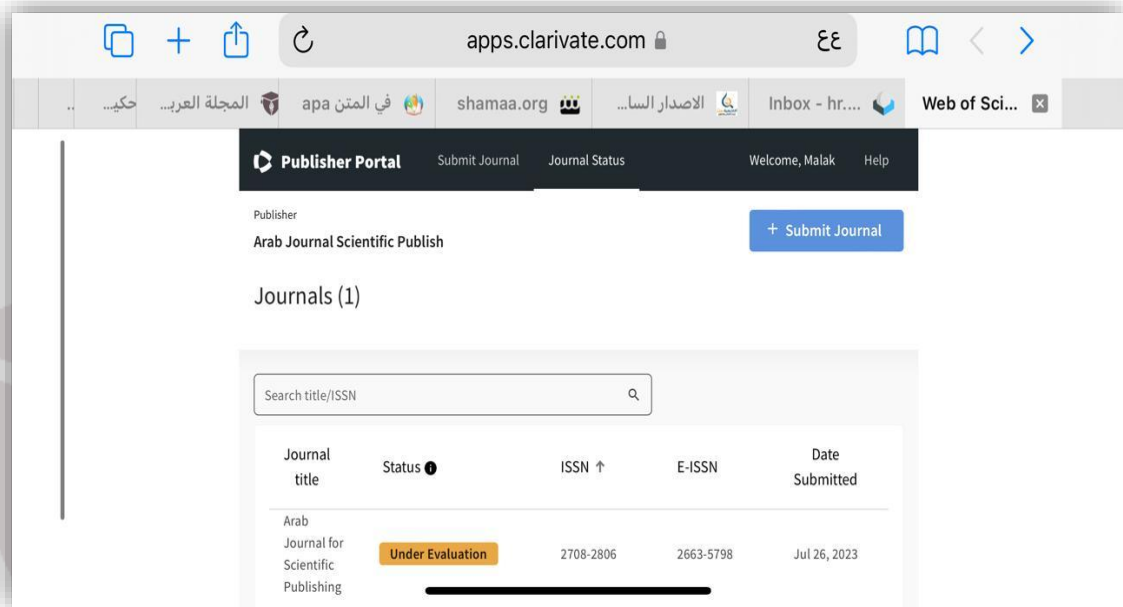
apps.clarivate.com

عع

حكيـ... | المجلة العربـ... | في المتن apa | shamaa.org | الاصدار السا... | Inbox - hr.... | Web of Sci...

Publisher Portal Submit Journal Journal Status Welcome, Malak Help

Publisher
Arab Journal Scientific Publish

+ Submit Journal

Journals (1)

Search title/ISSN

| Journal title | Status | ISSN ↑ | E-ISSN | Date Submitted |
|---|---|---|---|---|
| Arab Journal for Scientific Publishing | Under Evaluation | 2708-2806 | 2663-5798 | Jul 26, 2023 |